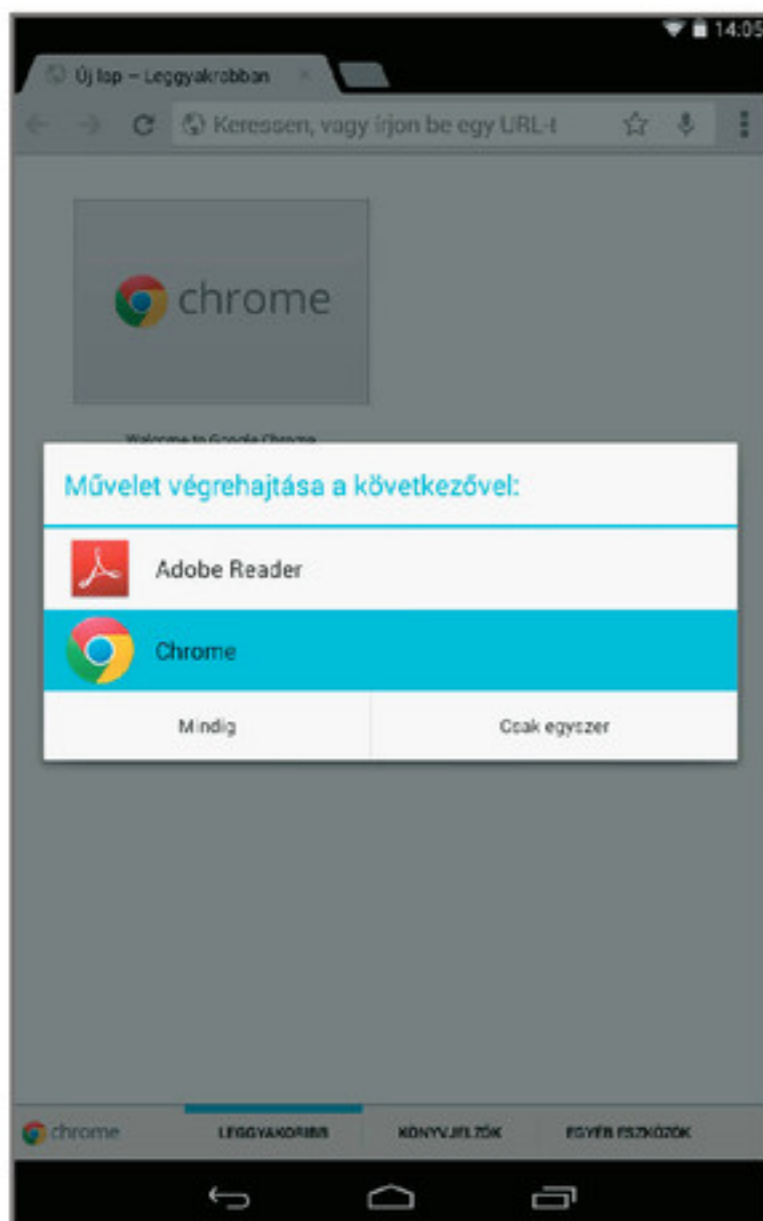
14:05

Új lap – Leggyakrabban

Keressen, vagy írjon be egy URL-t

chrome

Welcome to Google Chrome

Művelet végrehajtása a következővel:

Adobe Reader

Chrome

Mindig

Csak egyszer

chrome

LEGGYAKORIBB

KÖNYVJELZŐK

EGYÉB ESZKÖZÖK